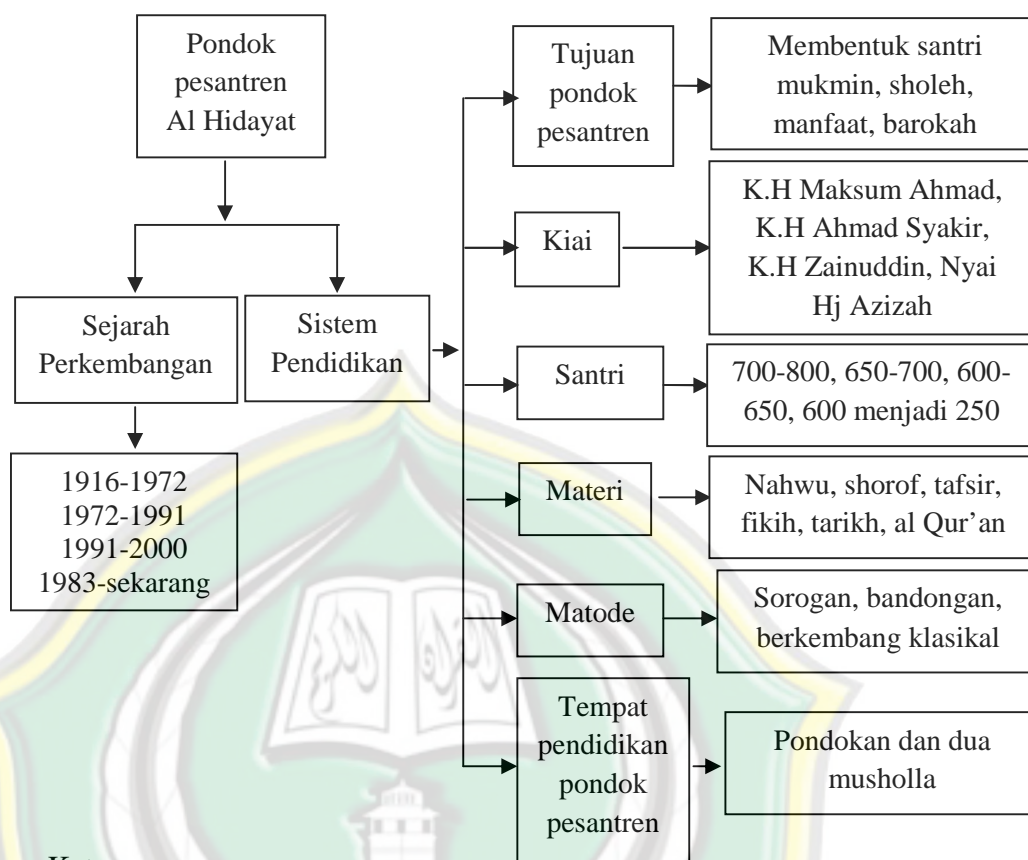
Pondok pesantren Al Hidayat

Sejarah Perkembangan

Sistem Pendidikan

1916-1972
1972-1991
1991-2000
1983-sekarang

Tujuan pondok pesantren

Membentuk santri mukmin, sholeh, manfaat, barokah

Kiai

K.H Maksum Ahmad, K.H Ahmad Syakir, K.H Zainuddin, Nyai Hj Azizah

Santri

700-800, 650-700, 600-650, 600 menjadi 250

Materi

Nahwu, shorof, tafsir, fikih, tarikh, al Qur'an

Matode

Sorogan, bandongan, berkembang klasikal

Tempat pendidikan pondok pesantren

Pondokan dan dua musholla

K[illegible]